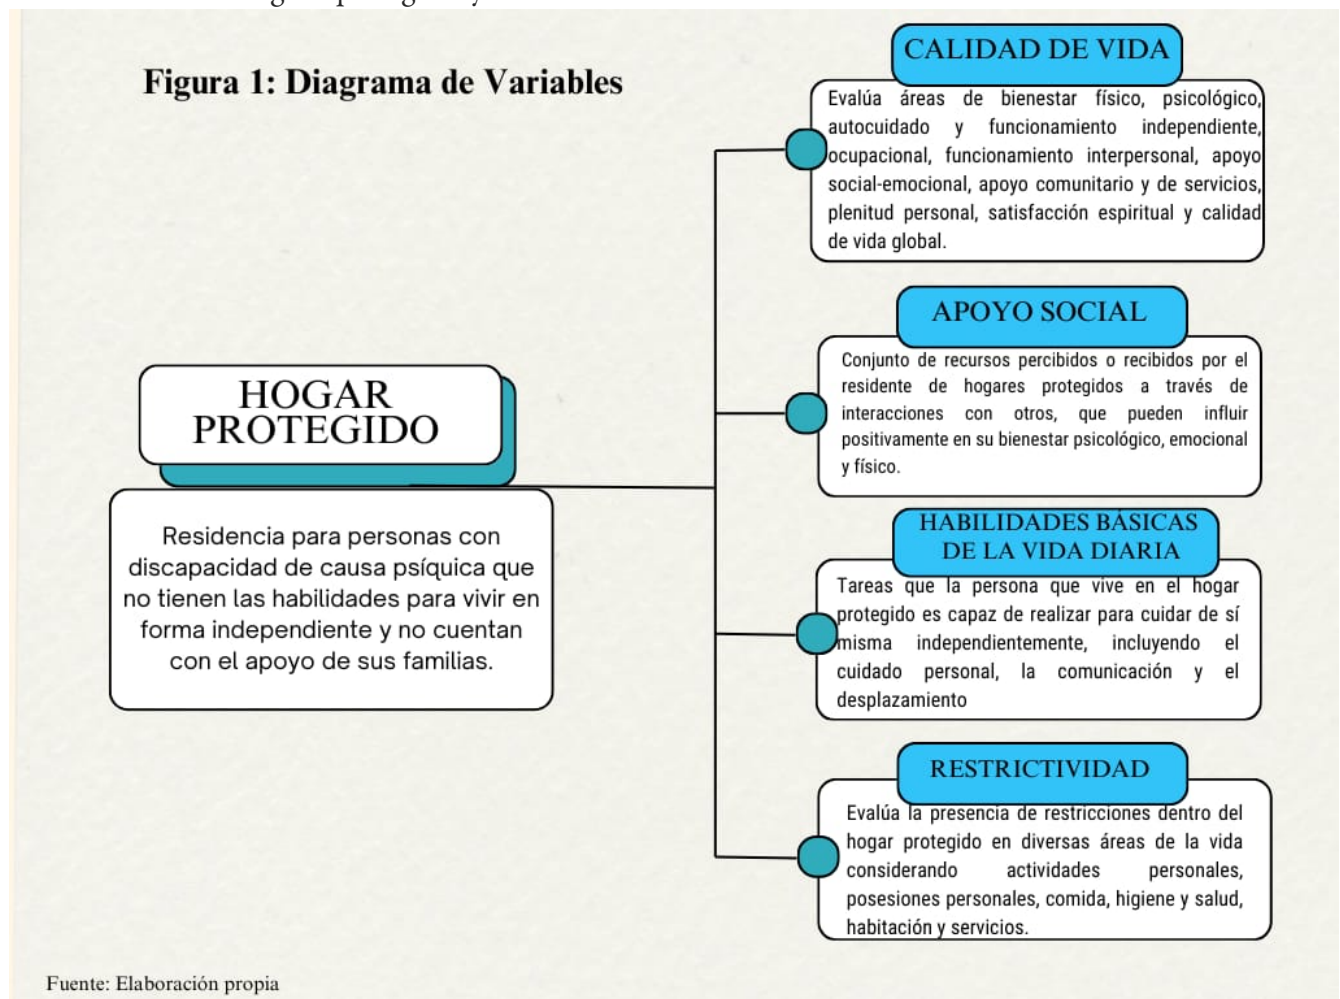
Figura 1: Diagrama de Variables

HOGAR PROTEGIDO

Residencia para personas con discapacidad de causa psíquica que no tienen las habilidades para vivir en forma independiente y no cuentan con el apoyo de sus familias.

CALIDAD DE VIDA

Evalúa áreas de bienestar físico, psicológico, autocuidado y funcionamiento independiente, ocupacional, funcionamiento interpersonal, apoyo social-emocional, apoyo comunitario y de servicios, plenitud personal, satisfacción espiritual y calidad de vida global.

APOYO SOCIAL

Conjunto de recursos percibidos o recibidos por el residente de hogares protegidos a través de interacciones con otros, que pueden influir positivamente en su bienestar psicológico, emocional y físico.

HABILIDADES BÁSICAS DE LA VIDA DIARIA

Tareas que la persona que vive en el hogar protegido es capaz de realizar para cuidar de sí misma independientemente, incluyendo el cuidado personal, la comunicación y el desplazamiento

RESTRICTIVIDAD

Evalúa la presencia de restricciones dentro del hogar protegido en diversas áreas de la vida considerando actividades personales, posesiones personales, comida, higiene y salud, habitación y servicios.

Fuente: Elaboración propia